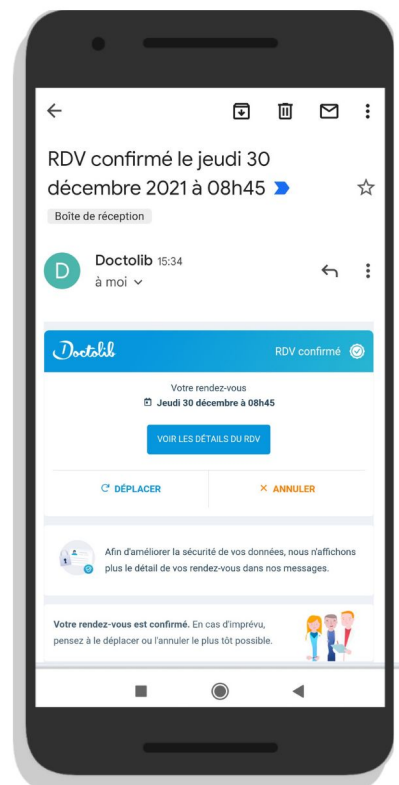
RDV confirmé le jeudi 30 décembre 2021 à 08h45

Boîte de réception

D

Doctolib 15:34

à moi

Doctolib

RDV confirmé

Votre rendez-vous

Jeudi 30 décembre à 08h45

VOIR LES DÉTAILS DU RDV

DÉPLACER

× ANNULER

Afin d'améliorer la sécurité de vos données, nous n'affichons plus le détail de vos rendez-vous dans nos messages.

Votre rendez-vous est confirmé. En cas d'imprévu, pensez à le déplacer ou l'annuler le plus tôt possible.